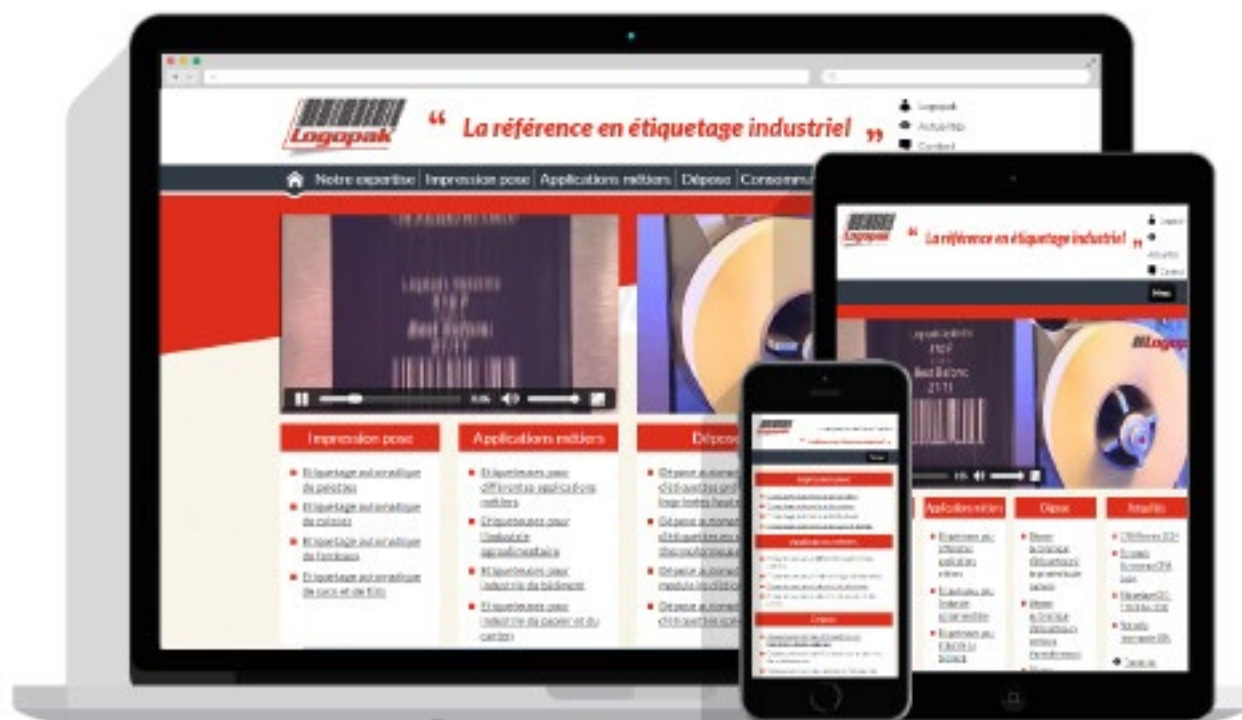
Logopak

“ La référence en étiquetage industriel ”

Logopak
Actualités
Contact

Notre expertise | Impression pose | Applications métiers | Dépose | Consomm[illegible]

Impression pose
Étiquetage automatique de palettes
Étiquetage automatique de colis
Étiquetage automatique de fardeaux
Étiquetage automatique de sacs et de fûts

Applications métiers
Étiqueteuses pour différentes applications métiers
Étiqueteuses pour l'industrie agroalimentaire
Étiqueteuses pour industrie du bâtiment
Étiqueteuses pour industrie du papier et du carton

Dépose
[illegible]

Logopak
“ La référence en étiquetage industriel ”
Menu

Applications métiers
Dépose
Actualités

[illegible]